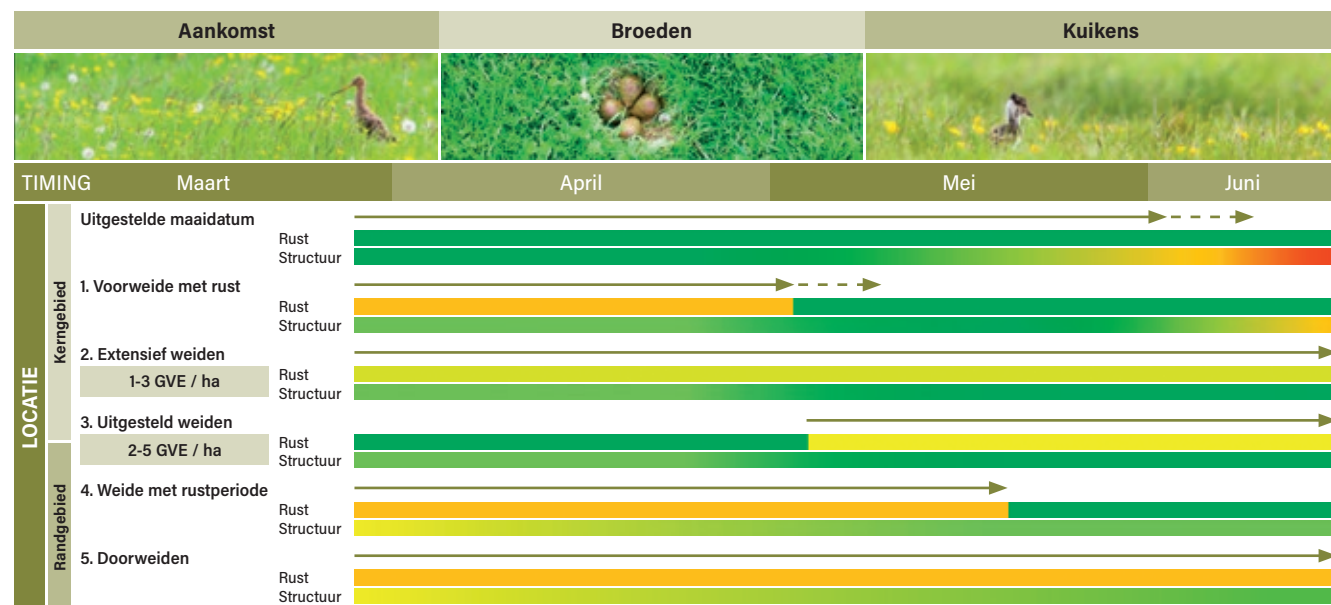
Aankomst | Broeden | Kuikens

TIMING Maart April Mei Juni

LOCATIE

Kerngebied

Uitgestelde maaidatum
Rust
Structuur

1. Voorweide met rust
Rust
Structuur

2. Extensief weiden
1-3 GVE / ha
Rust
Structuur

3. Uitgesteld weiden
2-5 GVE / ha
Rust
Structuur

Randgebied

4. Weide met rustperiode
Rust
Structuur

5. Doorweiden
Rust
Structuur